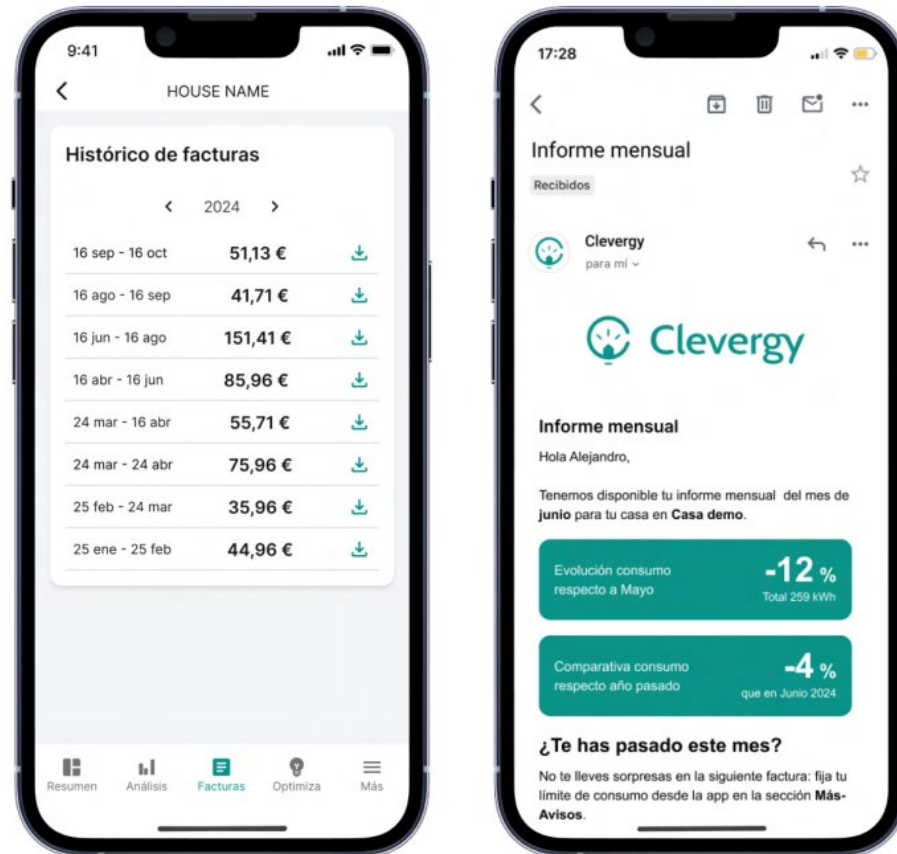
9:41

HOUSE NAME

Histórico de facturas

2024

| | |
|---|---|
| 16 sep - 16 oct | 51,13 € |
| 16 ago - 16 sep | 41,71 € |
| 16 jun - 16 ago | 151,41 € |
| 16 abr - 16 jun | 85,96 € |
| 24 mar - 16 abr | 55,71 € |
| 24 mar - 24 abr | 75,96 € |
| 25 feb - 24 mar | 35,96 € |
| 25 ene - 25 feb | 44,96 € |

Resumen Análisis Facturas Optimiza Más

17:28

Informe mensual

Recibidos

Clevergy
para mí

Clevergy

Informe mensual

Hola Alejandro,

Tenemos disponible tu informe mensual del mes de **junio** para tu casa en **Casa demo**.

Evolución consumo respecto a Mayo
-12 %
Total 259 kWh

Comparativa consumo respecto año pasado
-4 %
que en Junio 2024

¿Te has pasado este mes?

No te lleves sorpresas en la siguiente factura: fija tu límite de consumo desde la app en la sección **Más-Avisos**.